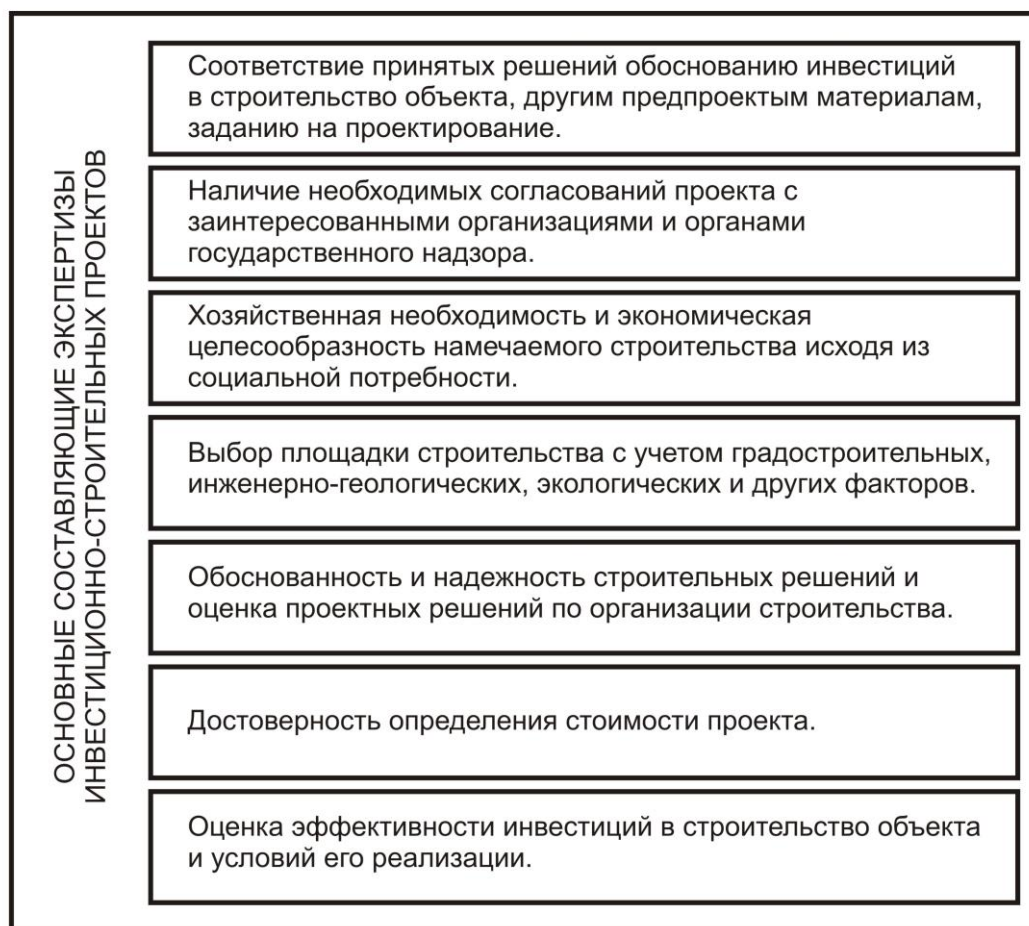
ОСНОВНЫЕ СОСТАВЛЯЮЩИЕ ЭКСПЕРТИЗЫ ИНВЕСТИЦИОННО-СТРОИТЕЛЬНЫХ ПРОЕКТОВ

Соответствие принятых решений обоснованию инвестиций в строительство объекта, другим предпроектным материалам, заданию на проектирование.

Наличие необходимых согласований проекта с заинтересованными организациями и органами государственного надзора.

Хозяйственная необходимость и экономическая целесообразность намечаемого строительства исходя из социальной потребности.

Выбор площадки строительства с учетом градостроительных, инженерно-геологических, экологических и других факторов.

Обоснованность и надежность строительных решений и оценка проектных решений по организации строительства.

Достоверность определения стоимости проекта.

Оценка эффективности инвестиций в строительство объекта и условий его реализации.